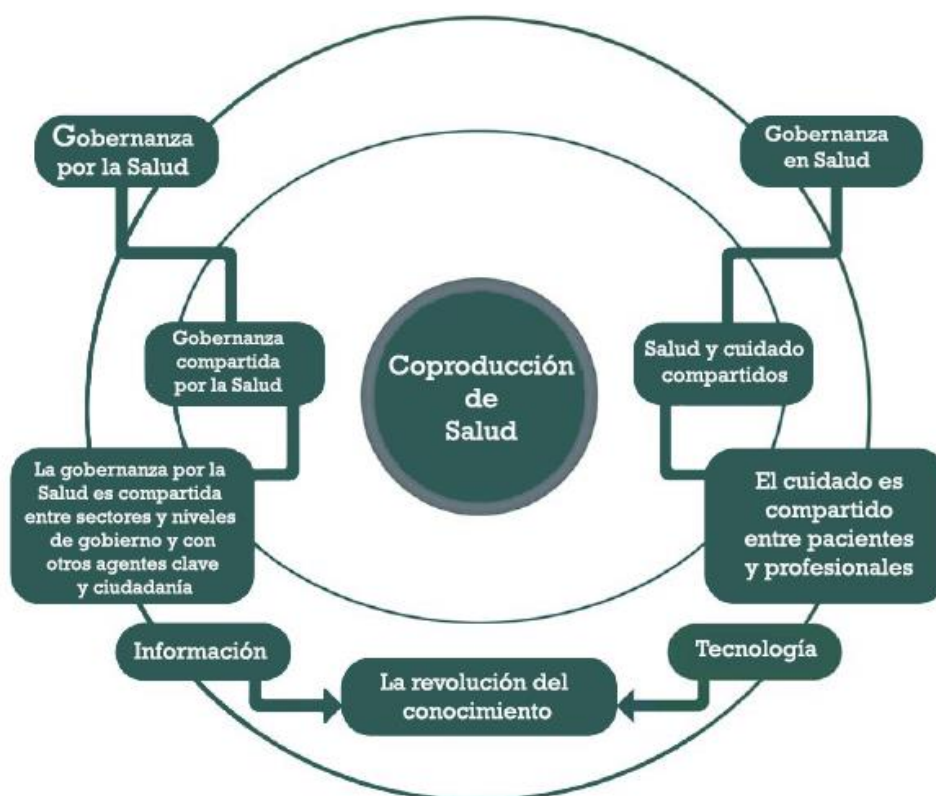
Gobernanza por la Salud

Gobernanza en Salud

Gobernanza compartida por la Salud

Coproducción de Salud

Salud y cuidado compartidos

La gobernanza por la Salud es compartida entre sectores y niveles de gobierno y con otros agentes clave y ciudadanía

El cuidado es compartido entre pacientes y profesionales

Información

Tecnología

La revolución del conocimiento